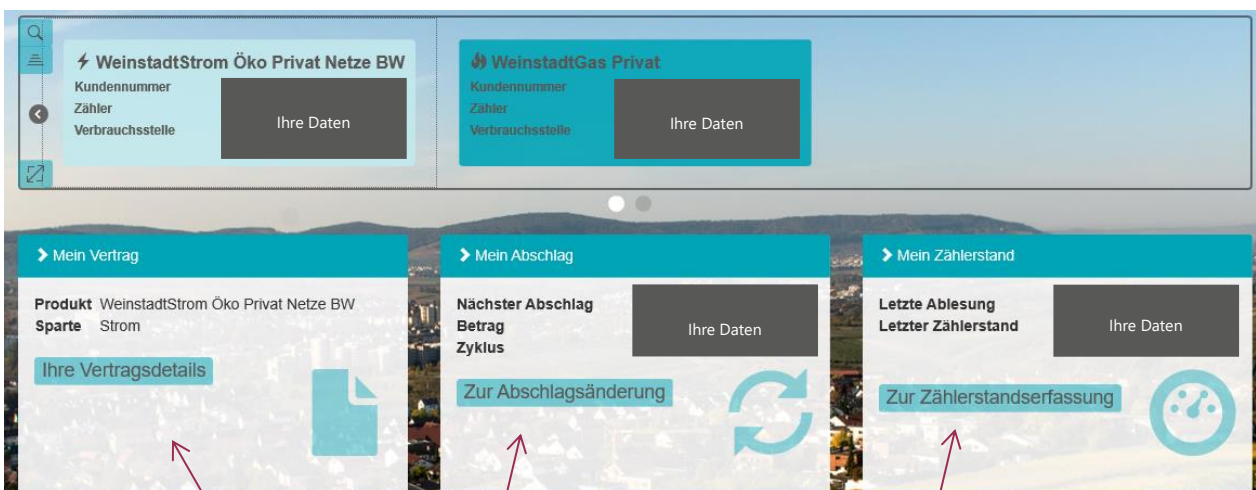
WeinstadtStrom Öko Privat Netze BW
Kundennummer
Zähler
Verbrauchsstelle
Ihre Daten

WeinstadtGas Privat
Kundennummer
Zähler
Verbrauchsstelle
Ihre Daten

Mein Vertrag
Produkt WeinstadtStrom Öko Privat Netze BW
Sparte Strom
Ihre Vertragsdetails

Mein Abschlag
Nächster Abschlag
Betrag
Zyklus
Ihre Daten
Zur Abschlagsänderung

Mein Zählerstand
Letzte Ablesung
Letzter Zählerstand
Ihre Daten
Zur Zählerstandserfassung